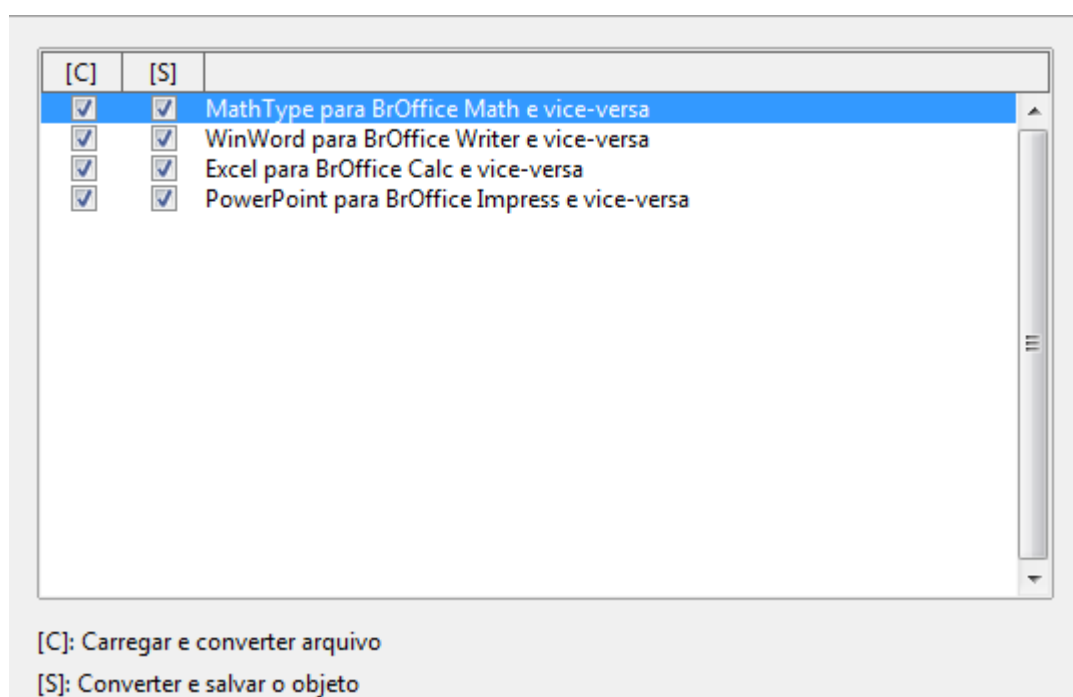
| [C] | [S] | |
|---|---|---|
| ☑ | ☑ | MathType para BrOffice Math e vice-versa |
| ☑ | ☑ | WinWord para BrOffice Writer e vice-versa |
| ☑ | ☑ | Excel para BrOffice Calc e vice-versa |
| ☑ | ☑ | PowerPoint para BrOffice Impress e vice-versa |

[C]: Carregar e converter arquivo

[S]: Converter e salvar o objeto